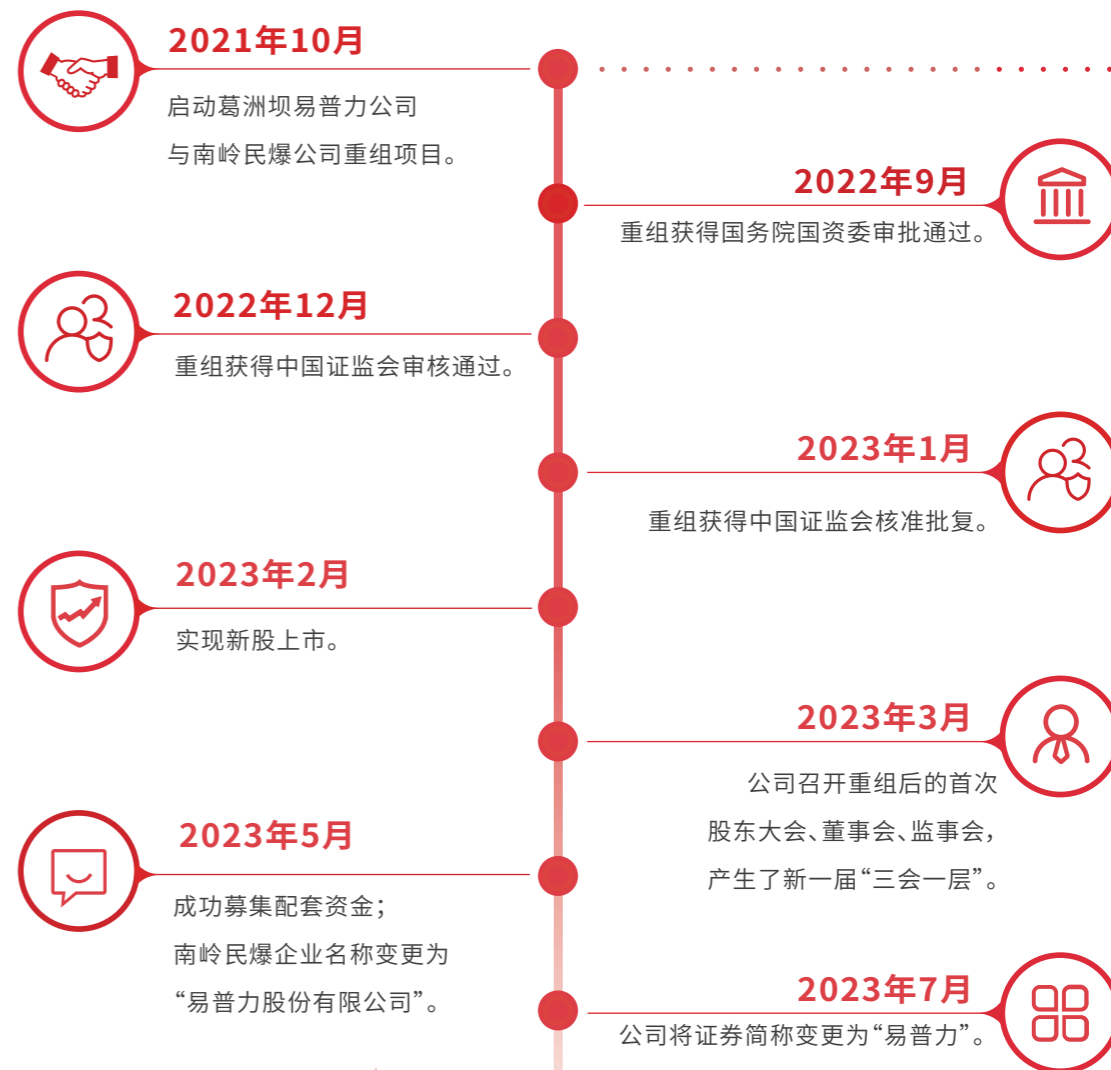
2021年10月

启动葛洲坝易普力公司与南岭民爆公司重组项目。

2022年9月

重组获得国务院国资委审批通过。

2022年12月

重组获得中国证监会审核通过。

2023年1月

重组获得中国证监会核准批复。

2023年2月

实现新股上市。

2023年3月

公司召开重组后的首次股东大会、董事会、监事会，产生了新一届“三会一层”。

2023年5月

成功募集配套资金；南岭民爆企业名称变更为“易普力股份有限公司”。

2023年7月

公司将证券简称变更为“易普力”。